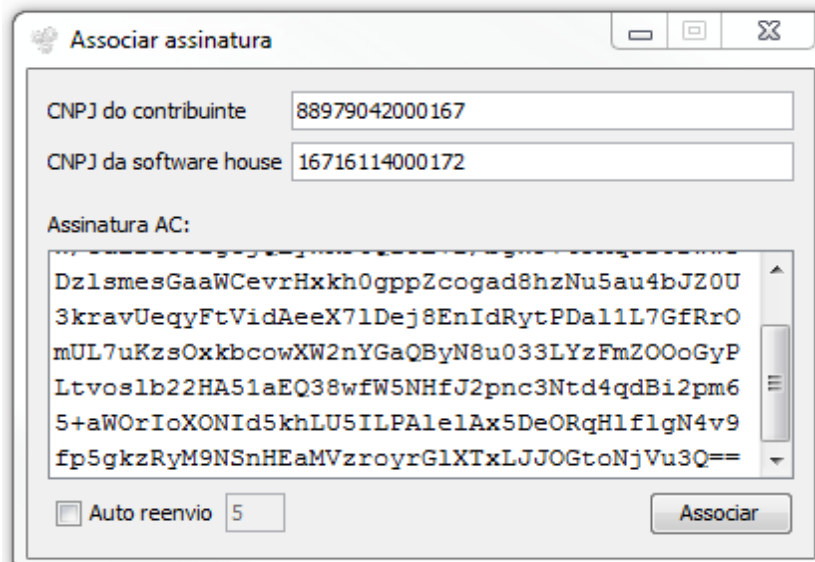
Associar assinatura

CNPJ do contribuinte 88979042000167

CNPJ da software house 16716114000172

Assinatura AC:

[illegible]
DzlsmesGaaWCevrHxkh0gppZcogad8hzNu5au4bJZ0U
3kravUeqyFtVidAeeX7lDej8EnIdRytPDal1L7GfRrO
mUL7uKzsOxkbcowXW2nYGaQByN8u033LYzFmZOOoGyP
Ltvos1b22HA51aEQ38wfW5NHfJ2pnc3Ntd4qdBi2pm6
5+aWOrIoXONId5khLU5ILPAlelAx5DeORqHlflgN4v9
fp5gkzRyM9NSnHEaMVzroyrGlXTxLJJOGtoNjVu3Q==

Auto reenvio 5

Associar